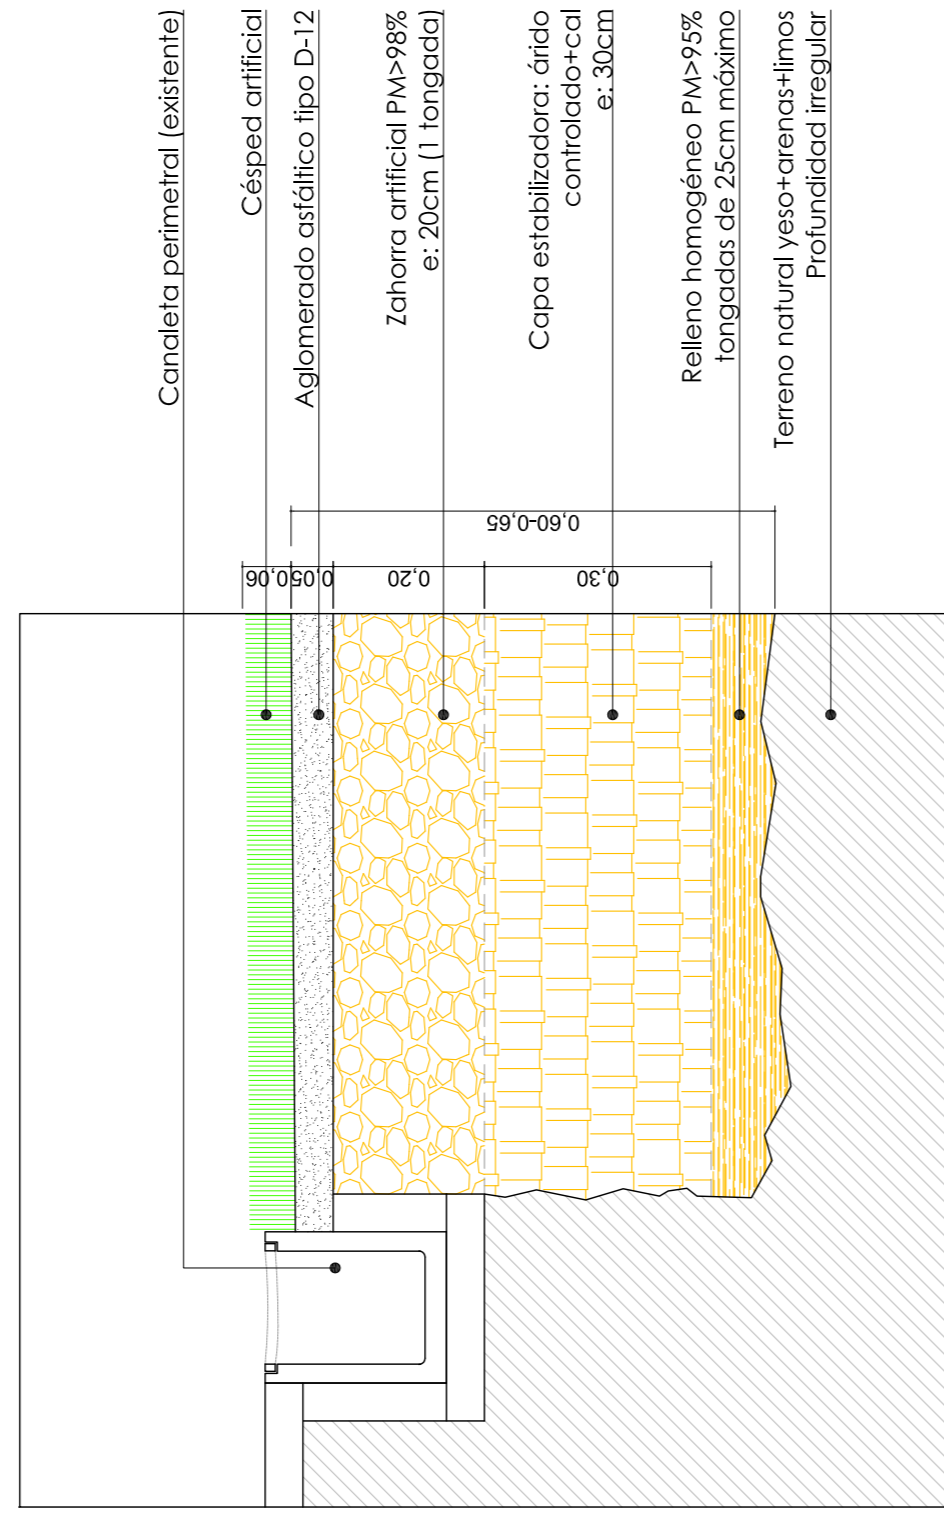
Canaleta perimetral (existente)

Césped artificial

Aglomerado asfáltico tipo D-12

Zahorra artificial PM>98%
e: 20cm (1 tongada)

Capa estabilizadora: árido controlado+cal
e: 30cm

Relleno homogéneo PM>95%
tongadas de 25cm máximo

Terreno natural yeso+arenas+limos
Profundidad irregular

0,60-0,65

0,06 0,05 0,05 0,20 0,30